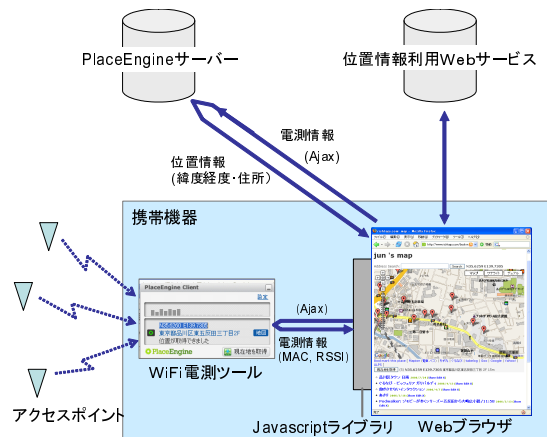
PlaceEngineサーバー

位置情報利用Webサービス

電測情報
(Ajax)

位置情報
(緯度経度・住所)

携帯機器

PlaceEngine Client

設定

東京都品川区東五反田三丁目が位置が取得できました

PlaceEngine

現在地を取得

(Ajax)

電測情報
(MAC, RSSI)

jun 's map

WiFi電測ツール

アクセスポイント

Javascriptライブラリ

Webブラウザ